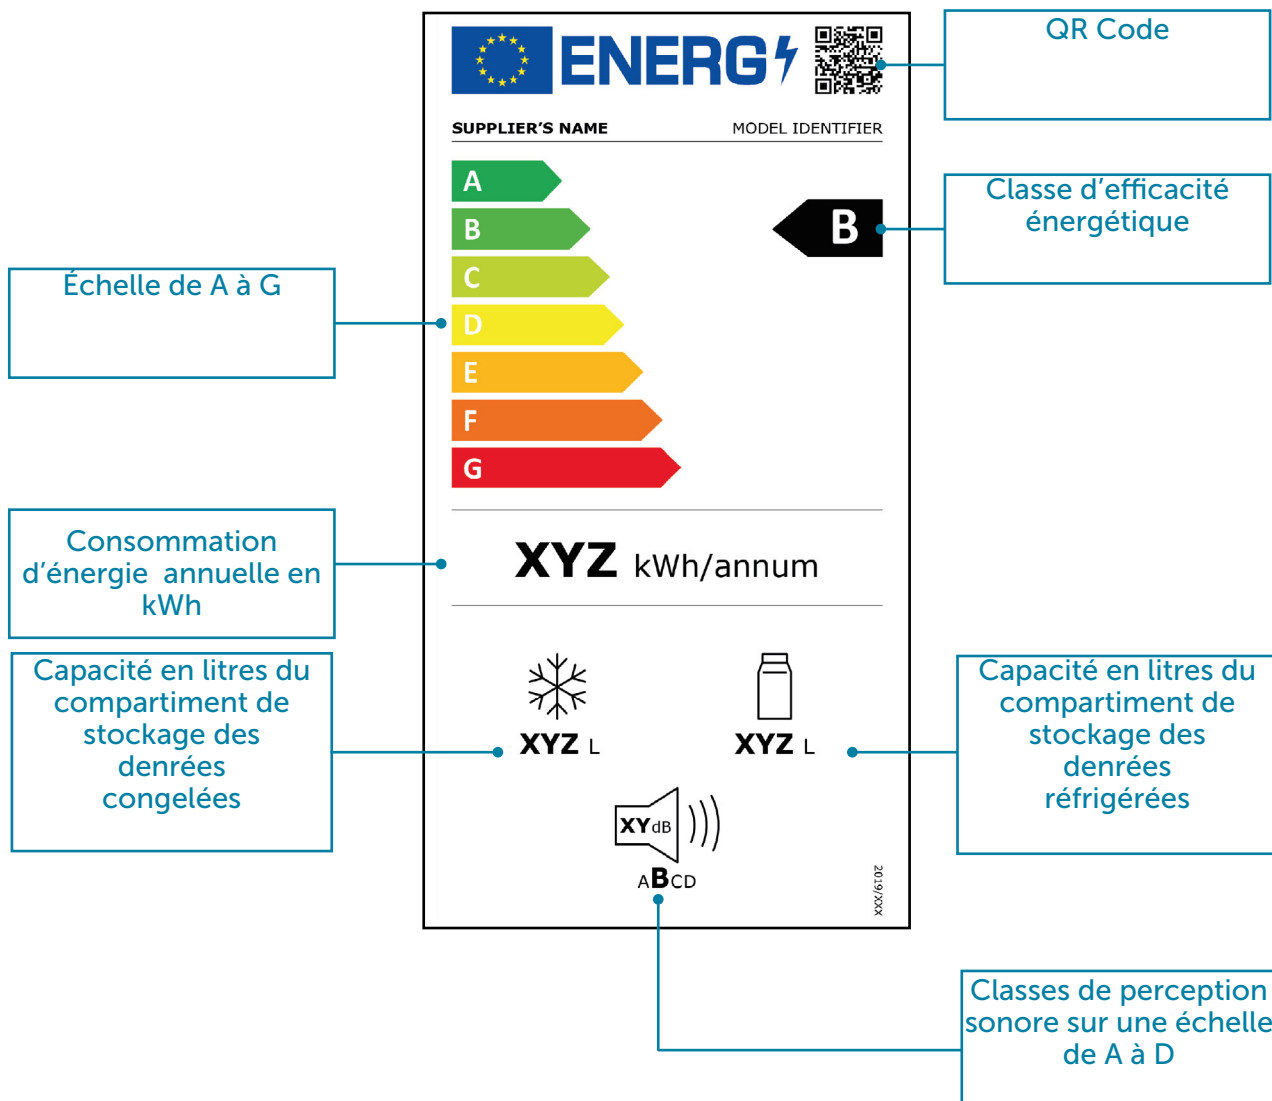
ENERG

QR Code

SUPPLIER'S NAME MODEL IDENTIFIER

A
B
C
D
E
F
G

B

Classe d'efficacité énergétique

Échelle de A à G

XYZ kWh/annum

Consommation d'énergie annuelle en kWh

XYZ L

XYZ L

Capacité en litres du compartiment de stockage des denrées congelées

Capacité en litres du compartiment de stockage des denrées réfrigérées

XY dB

ABCD

2019/XXX

Classes de perception sonore sur une échelle de A à D